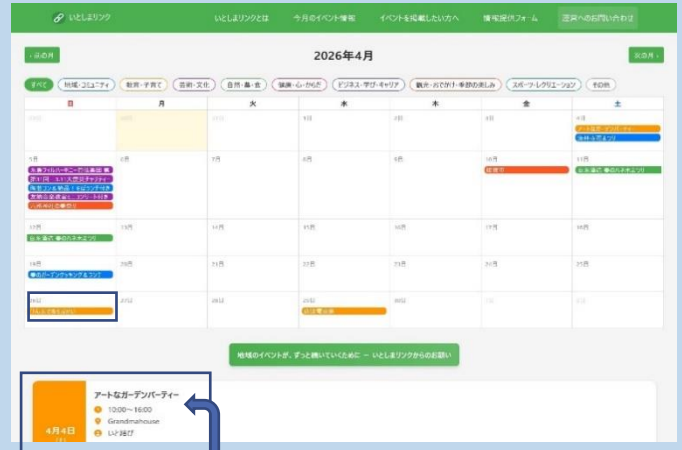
いとしまリンク

いとしまリンクとは　今月のイベント情報　イベントを掲載したい方へ　情報提供フォーム　運営へのお問い合わせ

‹ 前の月

2026年4月

次の月 ›

すべて　地域・コミュニティ　教育・子育て　芸術・文化　自然・農・食　健康・心・からだ　ビジネス・学び・キャリア　観光・おでかけ・季節の楽しみ　スポーツ・レクリエーション　その他

| 日 | 月 | 火 | 水 | 木 | 金 | 土 |
|---|---|---|---|---|---|---|
| 29日 | 30日 | 31日 | 1日 | 2日 | 3日 | 4日 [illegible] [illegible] |
| 5日 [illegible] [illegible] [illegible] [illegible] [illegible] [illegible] | 6日 | 7日 | 8日 | 9日 | 10日 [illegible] | 11日 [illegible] |
| 12日 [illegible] | 13日 | 14日 | 15日 | 16日 | 17日 | 18日 |
| 19日 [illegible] | 20日 | 21日 | 22日 | 23日 | 24日 | 25日 |
| 26日 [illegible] | 27日 | 28日 | 29日 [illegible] | 30日 | 1日 | 2日 |

地域のイベントが、ずっと続いていくために ― いとしまリンクからのお願い

4月4日

アートなガーデンパーティー
10:00～16:00
Grandmahouse
いと遊び